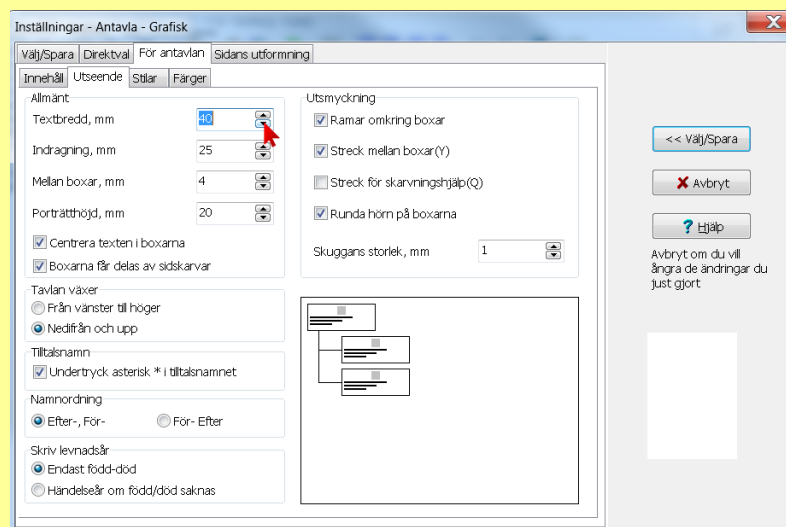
Inställningar - Antavla - Grafisk

Välj/Spara | Direktval | För antavlan | Sidans utformning

Innehåll | Utseende | Stilar | Färger

Allmänt
Textbredd, mm 40
Indragning, mm 25
Mellan boxar, mm 4
Porträtthöjd, mm 20
Centrera texten i boxarna
Boxarna får delas av sidskarvar

Utsmyckning
Ramar omkring boxar
Streck mellan boxar(Y)
Streck för skarvningshjälp(Q)
Runda hörn på boxarna
Skuggans storlek, mm 1

Tavlan växer
Från vänster till höger
Nedifrån och upp

Tilltalsnamn
Undertryck asterisk * i tilltalsnamnet

Namnordning
Efter-, För-
För- Efter

Skriv levnadsår
Endast född-död
Händelseår om född/död saknas

<< Välj/Spara
Avbryt
Hjälp
Avbryt om du vill ångra de ändringar du just gjort